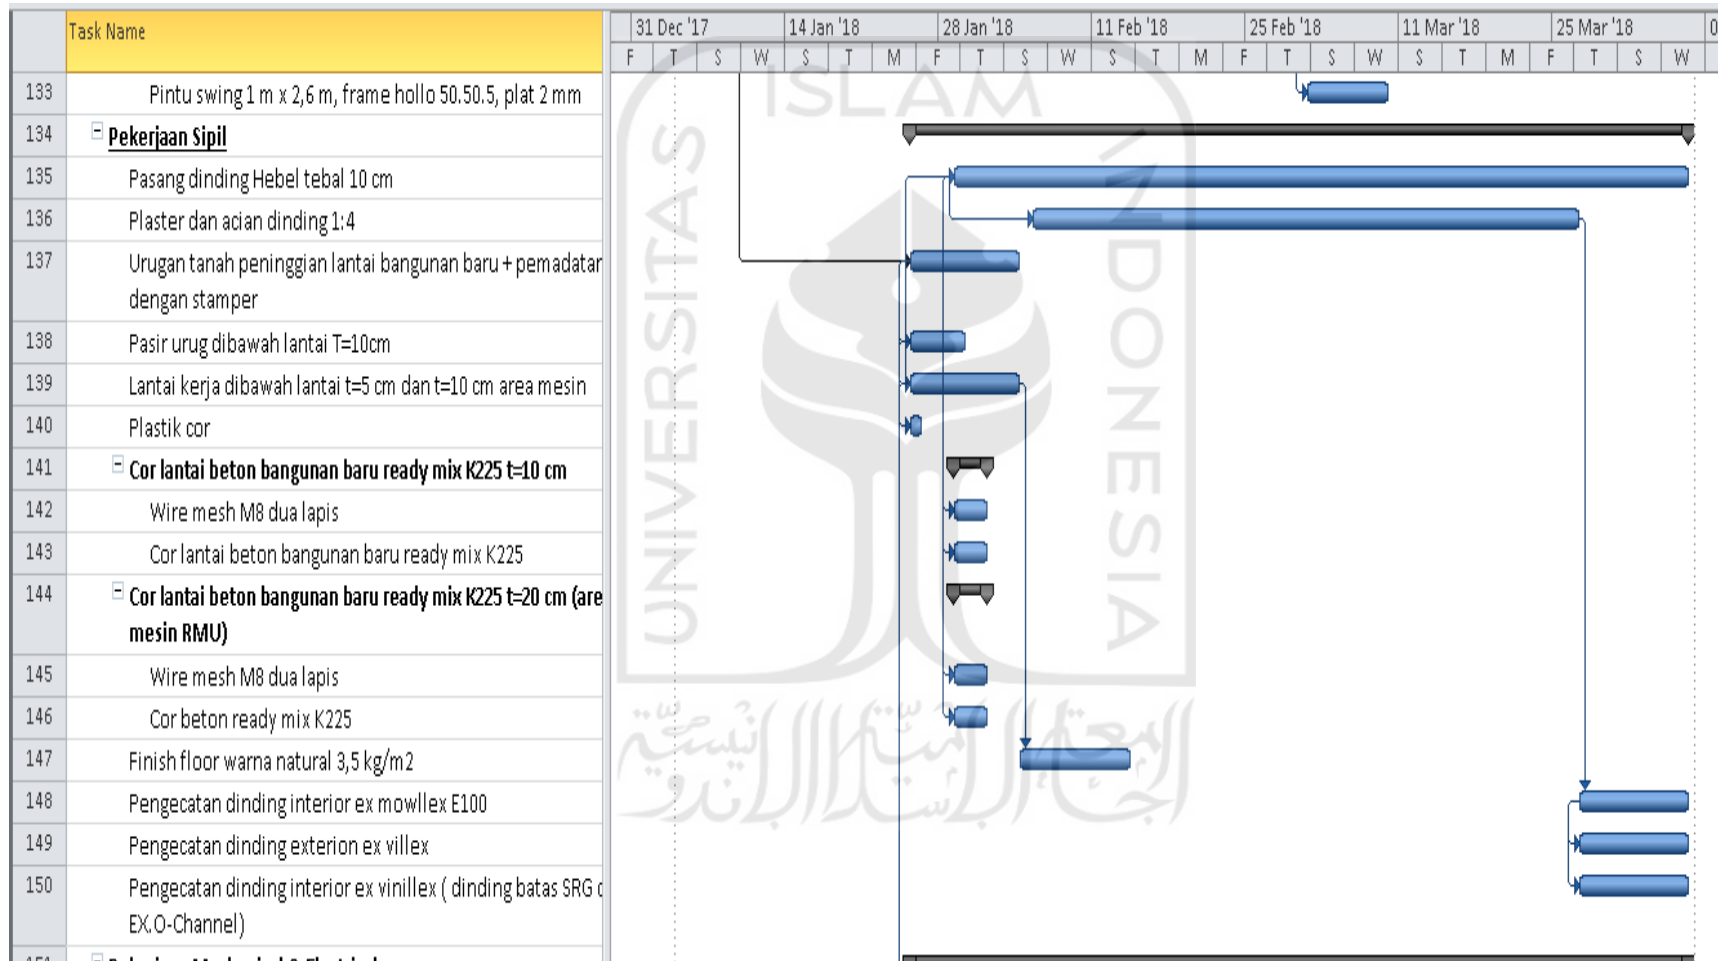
| | Task Name |
|---|---|
| 133 | Pintu swing 1 m x 2,6 m, frame hollo 50.50.5, plat 2 mm |
| 134 | Pekerjaan Sipil |
| 135 | Pasang dinding Hebel tebal 10 cm |
| 136 | Plaster dan acian dinding 1:4 |
| 137 | Urugan tanah peninggian lantai bangunan baru + pemadatan dengan stamper |
| 138 | Pasir urug dibawah lantai T=10cm |
| 139 | Lantai kerja dibawah lantai t=5 cm dan t=10 cm area mesin |
| 140 | Plastik cor |
| 141 | Cor lantai beton bangunan baru ready mix K225 t=10 cm |
| 142 | Wire mesh M8 dua lapis |
| 143 | Cor lantai beton bangunan baru ready mix K225 |
| 144 | Cor lantai beton bangunan baru ready mix K225 t=20 cm (are mesin RMU) |
| 145 | Wire mesh M8 dua lapis |
| 146 | Cor beton ready mix K225 |
| 147 | Finish floor warna natural 3,5 kg/m2 |
| 148 | Pengecatan dinding interior ex mowllex E100 |
| 149 | Pengecatan dinding exterion ex villex |
| 150 | Pengecatan dinding interior ex vinillex ( dinding batas SRG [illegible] EX.O-Channel) |

31 Dec '17 | 14 Jan '18 | 28 Jan '18 | 11 Feb '18 | 25 Feb '18 | 11 Mar '18 | 25 Mar '18 | 0

F T S W S T M F T S W S T M F T S W S T M F T S W

UNIVERSITAS ISLAM INDONESIA